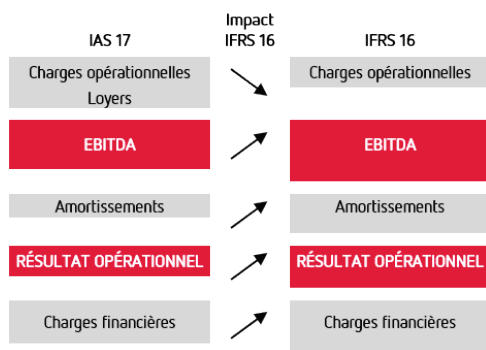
IAS 17

Impact IFRS 16

IFRS 16

Charges opérationnelles
Loyers

Charges opérationnelles

EBITDA

EBITDA

Amortissements

Amortissements

RÉSULTAT OPÉRATIONNEL

RÉSULTAT OPÉRATIONNEL

Charges financières

Charges financières